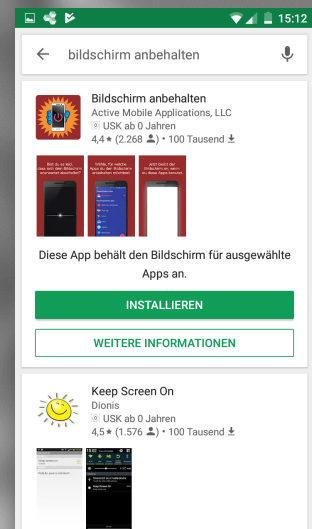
15:12

bildschirm anbehalten

Bildschirm anbehalten
Active Mobile Applications, LLC
USK ab 0 Jahren
4,4 ★ (2.268 ) • 100 Tausend

Bist du es leid, dass sich dein Bildschirm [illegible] abschaltet?

Wähle, für welche Apps du den Bildschirm anbehalten möchtest

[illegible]

Diese App behält den Bildschirm für ausgewählte Apps an.

INSTALLIEREN

WEITERE INFORMATIONEN

Keep Screen On
Dionis
USK ab 0 Jahren
4,5 ★ (1.576 ) • 100 Tausend